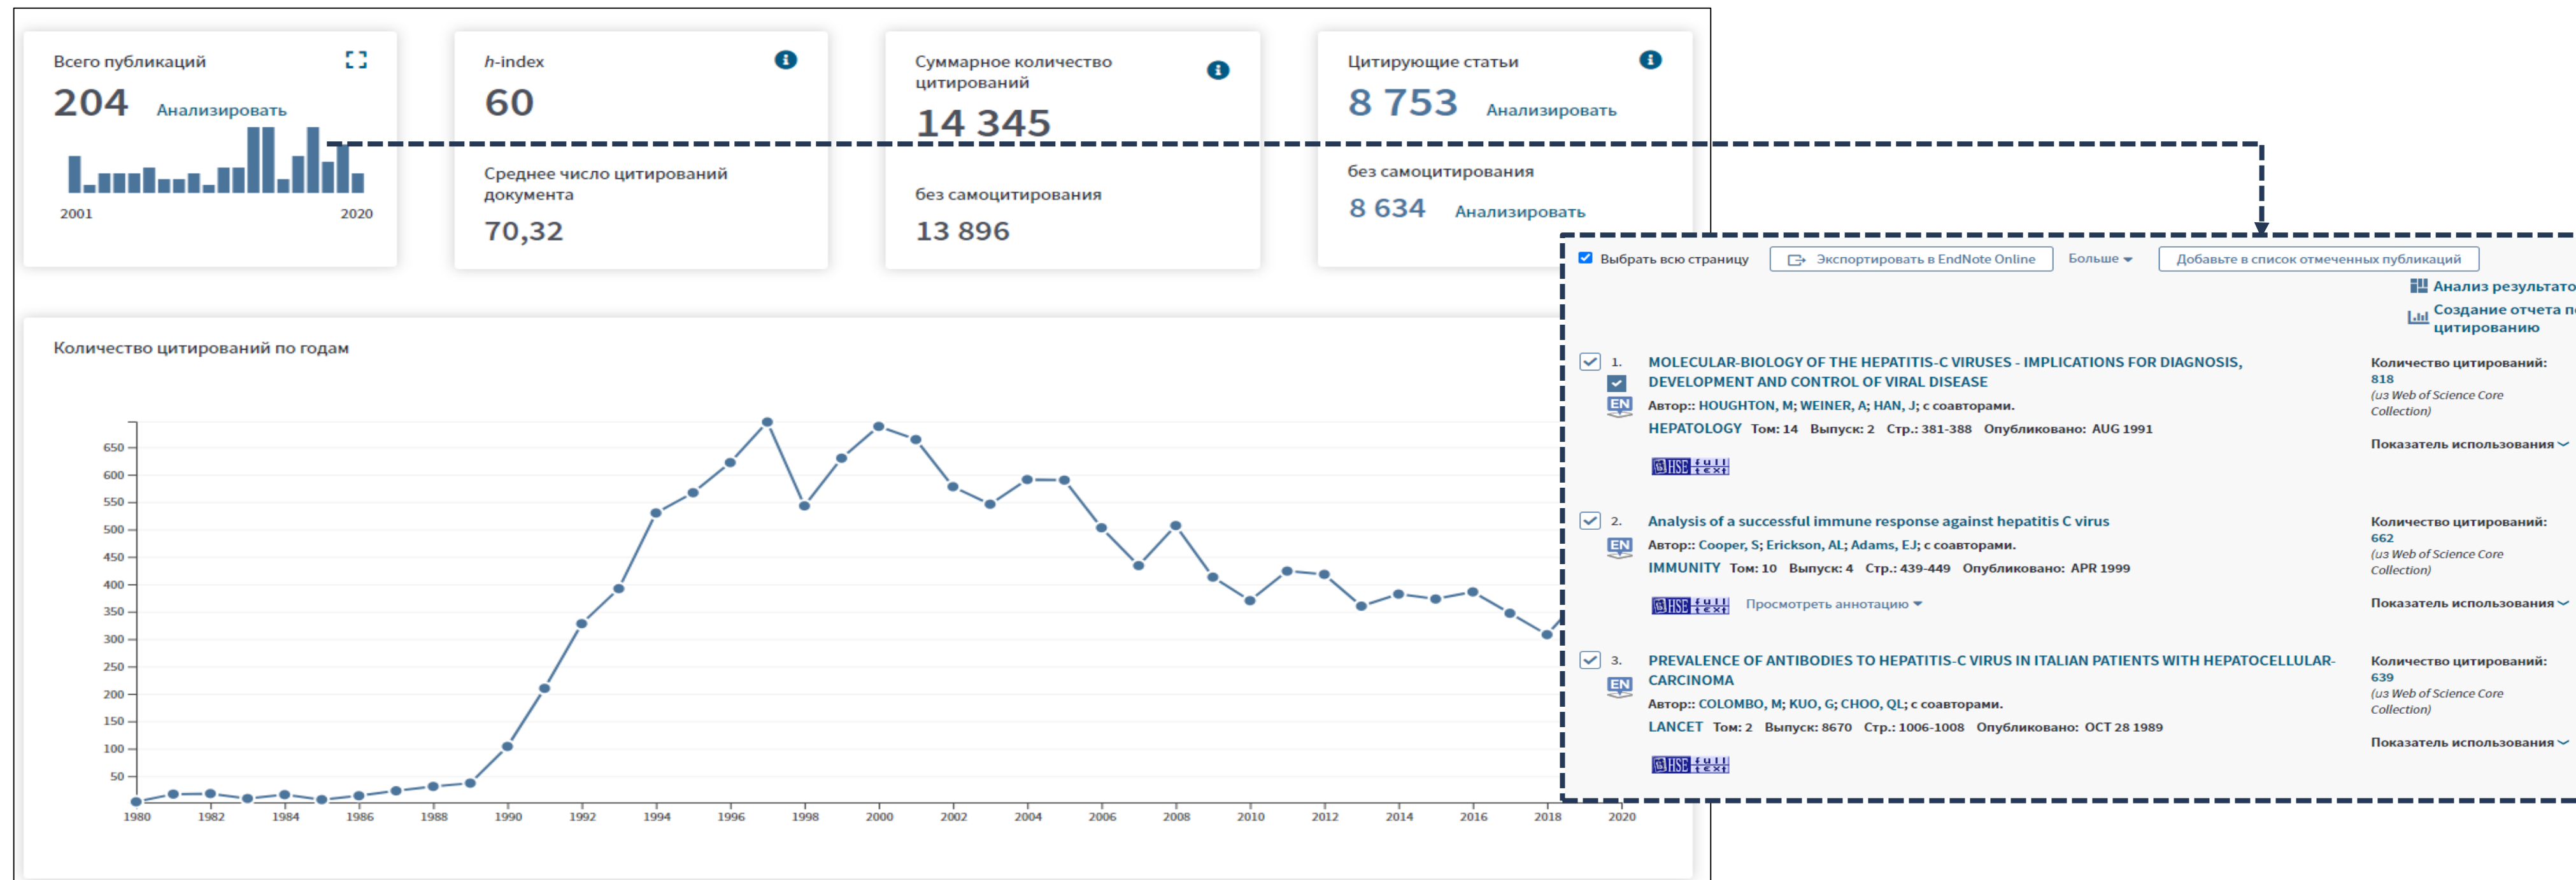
Всего публикаций
204 Анализировать
2001 2020

h-index
60
Среднее число цитирований документа
70,32

Суммарное количество цитирований
14 345
без самоцитирования
13 896

Цитирующие статьи
8 753 Анализировать
без самоцитирования
8 634 Анализировать

Количество цитирований по годам

650
600
550
500
450
400
350
300
250
200
150
100
50

1980 1982 1984 1986 1988 1990 1992 1994 1996 1998 2000 2002 2004 2006 2008 2010 2012 2014 2016 2018 2020

Выбрать всю страницу
Экспортировать в EndNote Online
Больше
Добавьте в список отмеченных публикаций
Анализ результато
Создание отчета п цитированию

1. MOLECULAR-BIOLOGY OF THE HEPATITIS-C VIRUSES - IMPLICATIONS FOR DIAGNOSIS, DEVELOPMENT AND CONTROL OF VIRAL DISEASE
EN
Автор:: HOUGHTON, M; WEINER, A; HAN, J; с соавторами.
HEPATOLOGY Том: 14 Выпуск: 2 Стр.: 381-388 Опубликовано: AUG 1991
HSE full text
Количество цитирований: 818
(из Web of Science Core Collection)
Показатель использования

2. Analysis of a successful immune response against hepatitis C virus
EN
Автор:: Cooper, S; Erickson, AL; Adams, EJ; с соавторами.
IMMUNITY Том: 10 Выпуск: 4 Стр.: 439-449 Опубликовано: APR 1999
HSE full text Просмотреть аннотацию
Количество цитирований: 662
(из Web of Science Core Collection)
Показатель использования

3. PREVALENCE OF ANTIBODIES TO HEPATITIS-C VIRUS IN ITALIAN PATIENTS WITH HEPATOCELLULAR-CARCINOMA
EN
Автор:: COLOMBO, M; KUO, G; CHOO, QL; с соавторами.
LANCET Том: 2 Выпуск: 8670 Стр.: 1006-1008 Опубликовано: OCT 28 1989
HSE full text
Количество цитирований: 639
(из Web of Science Core Collection)
Показатель использования